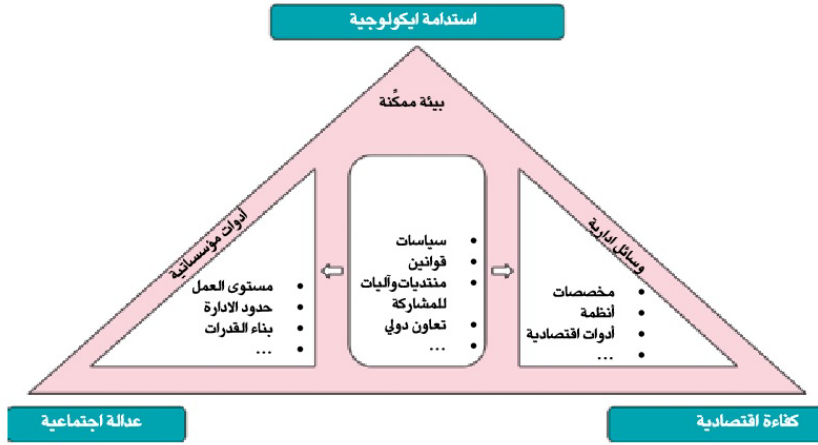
استدامة ايكولوجية

بيئة ممكّنة

أدوات مؤسساتية

- مستوى العمل
- حدود الادارة
- بناء القدرات
- ...

- سياسات
- قوانين
- منتديات وآليات للمشاركة
- تعاون دولي
- ...

وسائل ادارية

- مخصصات
- أنظمة
- أدوات اقتصادية
- ...

عدالة اجتماعية

كفاءة اقتصادية